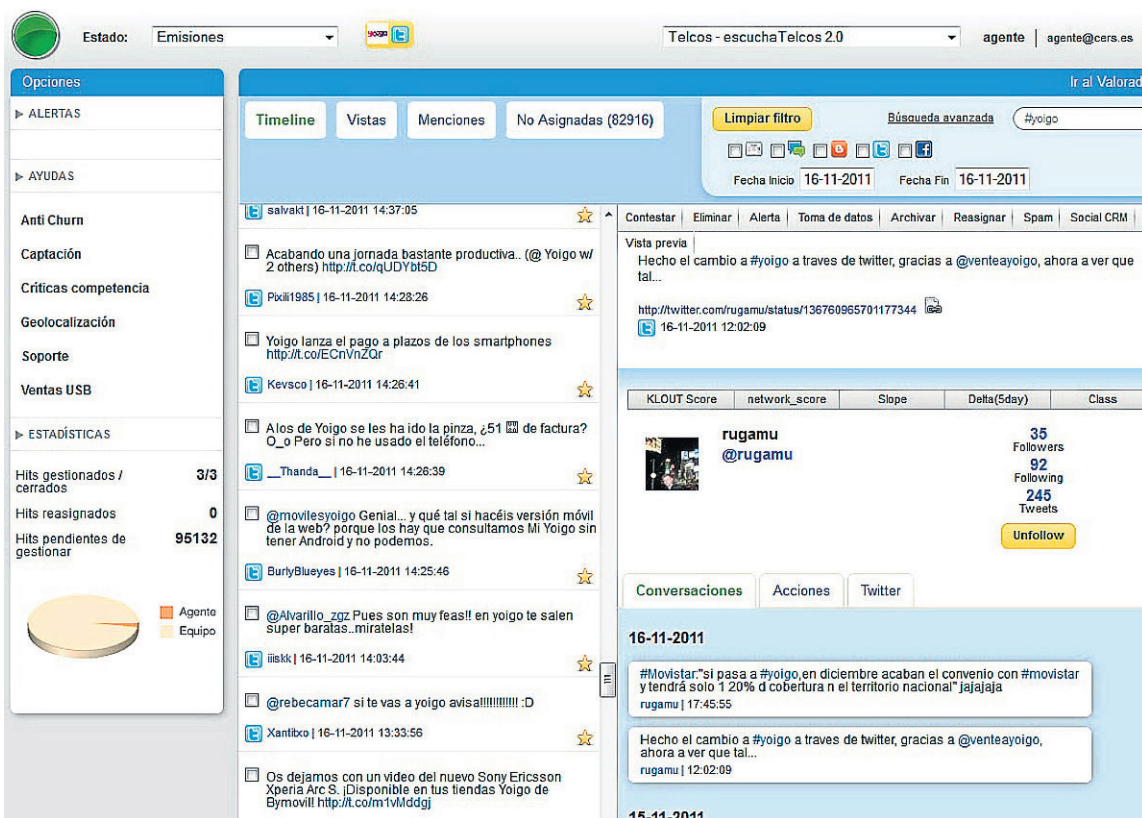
Estado: Emisiones

yoigo

Telcos - escuchaTelcos 2.0

agente | agente@cers.es

Opciones

Ir al Valorad

▶ ALERTAS

▶ AYUDAS

Anti Churn

Captación

Críticas competencia

Geolocalización

Soporte

Ventas USB

▶ ESTADÍSTICAS

Hits gestionados / cerrados 3/3

Hits reasignados 0

Hits pendientes de gestionar 95132

Agente
Equipo

Timeline | Vistas | Menciones | No Asignadas (82916)

Limpiar filtro

Búsqueda avanzada

#yoigo

Fecha Inicio 16-11-2011 Fecha Fin 16-11-2011

salvakt | 16-11-2011 14:37:05

Acabando una jornada bastante productiva.. (@ Yoigo w/ 2 others) http://t.co/qUDYbt5D

Pixili1985 | 16-11-2011 14:28:26

Yoigo lanza el pago a plazos de los smartphones http://t.co/ECnVnZQr

Kevsco | 16-11-2011 14:26:41

A los de Yoigo se les ha ido la pinza, ¿51 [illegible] de factura? O_o Pero si no he usado el teléfono...

__Thanda__ | 16-11-2011 14:26:39

@movilesyoigo Genial... y qué tal si hacéis versión móvil de la web? porque los hay que consultamos Mi Yoigo sin tener Android y no podemos.

BurlyBlueyes | 16-11-2011 14:25:46

@Alvarillo_zgz Pues son muy feas!! en yoigo te salen super baratas..miratelas!

iiiskk | 16-11-2011 14:03:44

@rebecamar7 si te vas a yoigo avisa!!!!!!!!!! :D

Xantitxo | 16-11-2011 13:33:56

Os dejamos con un video del nuevo Sony Ericsson Xperia Arc S. ¡Disponible en tus tiendas Yoigo de Bymovil! http://t.co/m1vMddgj

Contestar | Eliminar | Alerta | Toma de datos | Archivar | Reasignar | Spam | Social CRM

Vista previa

Hecho el cambio a #yoigo a traves de twitter, gracias a @venteayoigo, ahora a ver que tal...

http://twitter.com/rugamu/status/136760965701177344

16-11-2011 12:02:09

| KLOUT Score | network_score | Slope | Delta(5day) | Class |
|---|---|---|---|---|

rugamu
@rugamu

35 Followers
92 Following
245 Tweets

Unfollow

Conversaciones | Acciones | Twitter

16-11-2011

#Movistar:"si pasa a #yoigo,en diciembre acaban el convenio con #movistar y tendrá solo 1 20% d cobertura n el territorio nacional" jajajaja
rugamu | 17:45:55

Hecho el cambio a #yoigo a traves de twitter, gracias a @venteayoigo, ahora a ver que tal...
rugamu | 12:02:09

15-11-2011